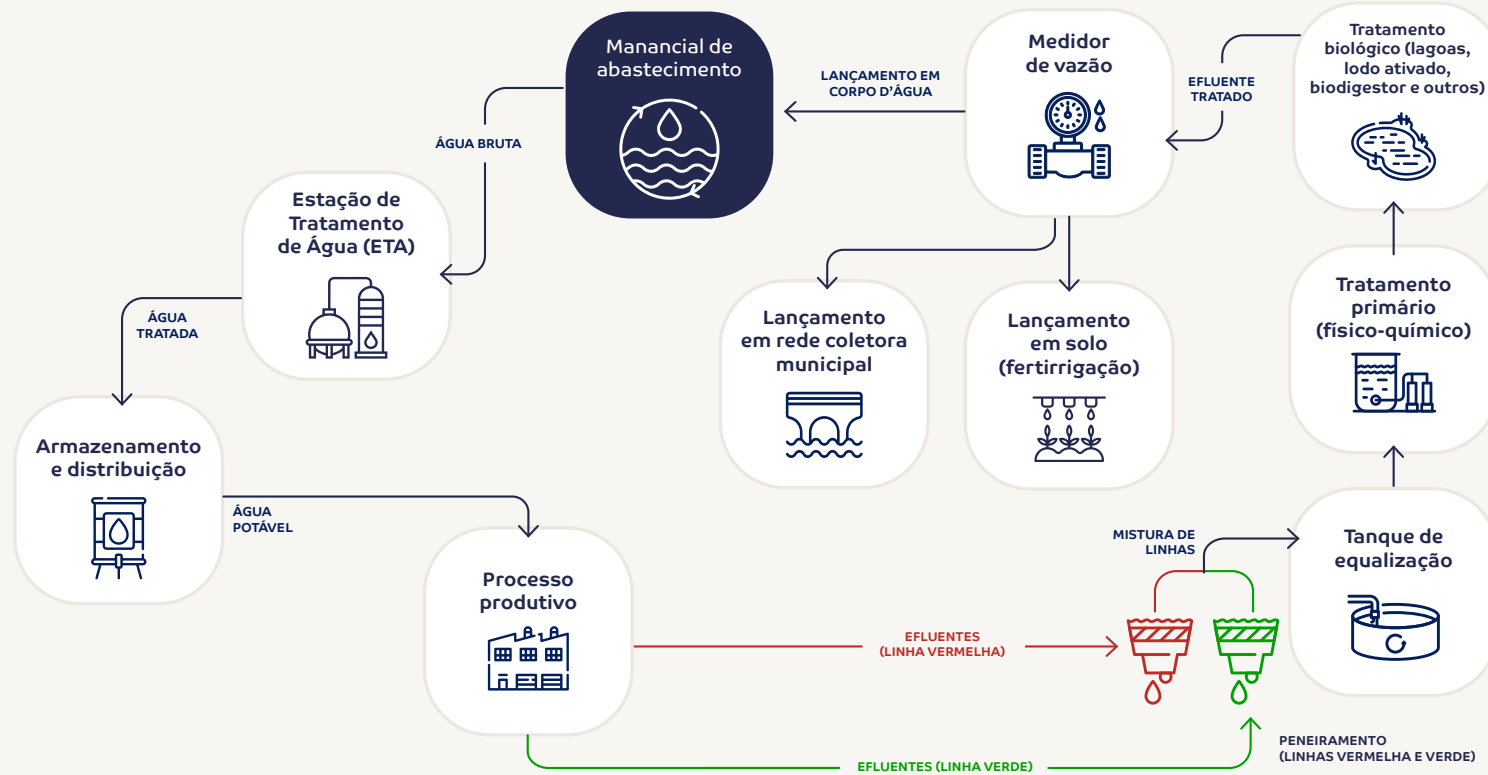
Manancial de abastecimento

ÁGUA BRUTA

Estação de Tratamento de Água (ETA)

ÁGUA TRATADA

Armazenamento e distribuição

ÁGUA POTÁVEL

Processo produtivo

EFLUENTES (LINHA VERMELHA)

EFLUENTES (LINHA VERDE)

MISTURA DE LINHAS

PENEIRAMENTO (LINHAS VERMELHA E VERDE)

Tanque de equalização

Tratamento primário (físico-químico)

Tratamento biológico (lagoas, lodo ativado, biodigestor e outros)

EFLUENTE TRATADO

Medidor de vazão

LANÇAMENTO EM CORPO D'ÁGUA

Lançamento em rede coletora municipal

Lançamento em solo (fertirrigação)